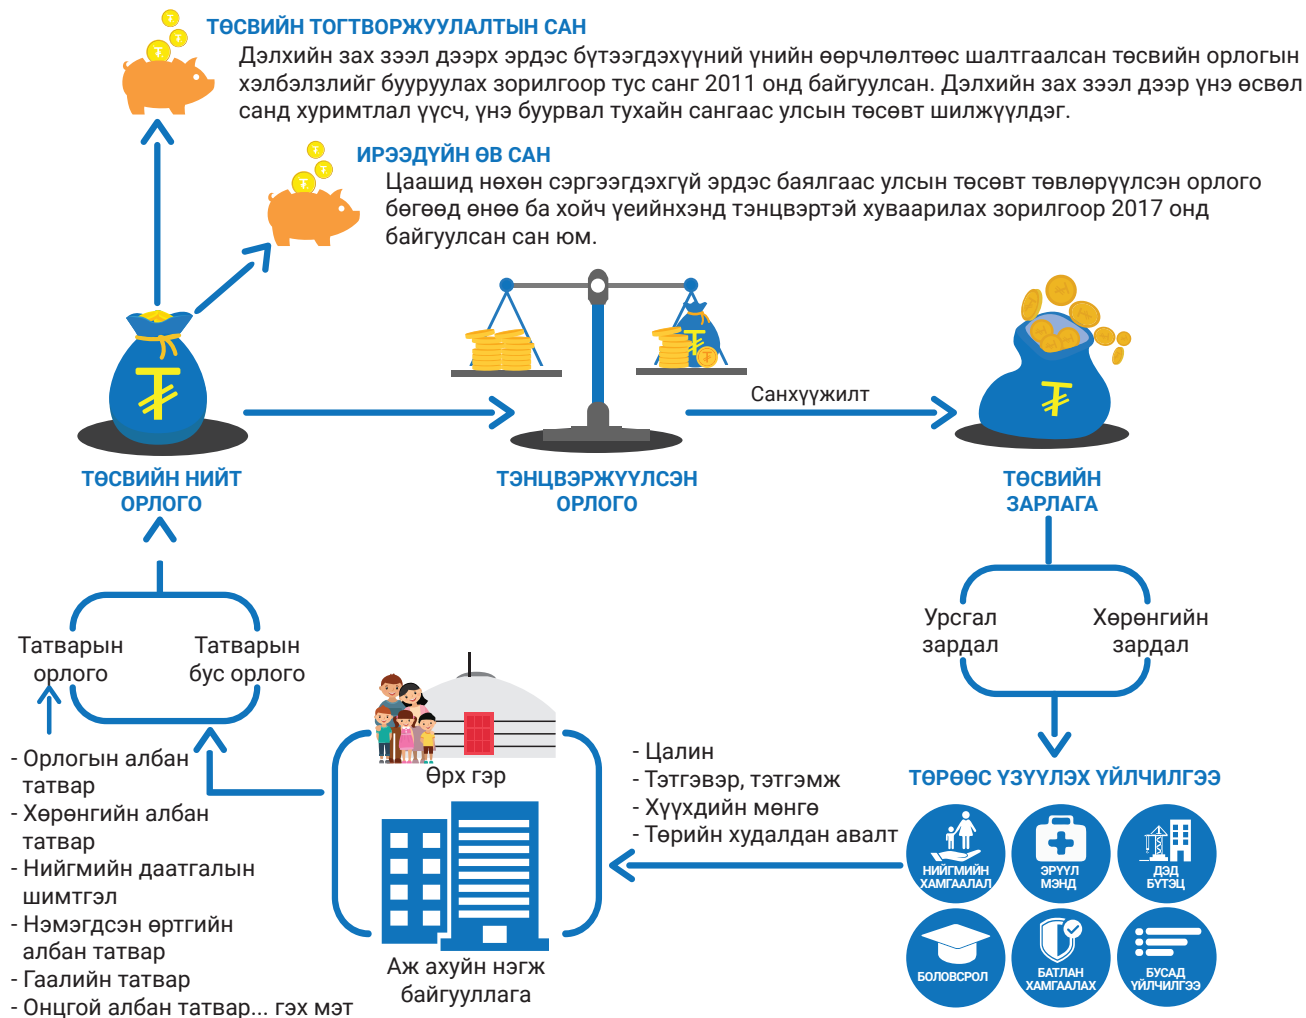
ТӨСВИЙН ТОГТВОРЖУУЛАЛТЫН САН

Дэлхийн зах зээл дээрх эрдэс бүтээгдэхүүний үнийн өөрчлөлтөөс шалтгаалсан төсвийн орлогын хэлбэлзлийг бууруулах зорилгоор тус санг 2011 онд байгуулсан. Дэлхийн зах зээл дээр үнэ өсвөл санд хуримтлал үүсч, үнэ буурвал тухайн сангаас улсын төсөвт шилжүүлдэг.

ИРЭЭДҮЙН ӨВ САН

Цаашид нөхөн сэргээгдэхгүй эрдэс баялгаас улсын төсөвт төвлөрүүлсэн орлого бөгөөд өнөө ба хойч үеийнхэнд тэнцвэртэй хуваарилах зорилгоор 2017 онд байгуулсан сан юм.

ТӨСВИЙН НИЙТ ОРЛОГО

ТЭНЦВЭРЖҮҮЛСЭН ОРЛОГО

Санхүүжилт

ТӨСВИЙН ЗАРЛАГА

Татварын орлого

Татварын бус орлого

- Орлогын албан татвар
- Хөрөнгийн албан татвар
- Нийгмийн даатгалын шимтгэл
- Нэмэгдсэн өртгийн албан татвар
- Гаалийн татвар
- Онцгой албан татвар... гэх мэт

Өрх гэр

Аж ахуйн нэгж байгууллага

- Цалин
- Тэтгэвэр, тэтгэмж
- Хүүхдийн мөнгө
- Төрийн худалдан авалт

Урсгал зардал

Хөрөнгийн зардал

ТӨРӨӨС ҮЗҮҮЛЭХ ҮЙЛЧИЛГЭЭ

НИЙГМИЙН ХАМГААЛАЛ

ЭРҮҮЛ МЭНД

ДЭД БҮТЭЦ

БОЛОВСРОЛ

БАТЛАН ХАМГААЛАХ

БУСАД ҮЙЛЧИЛГЭЭ